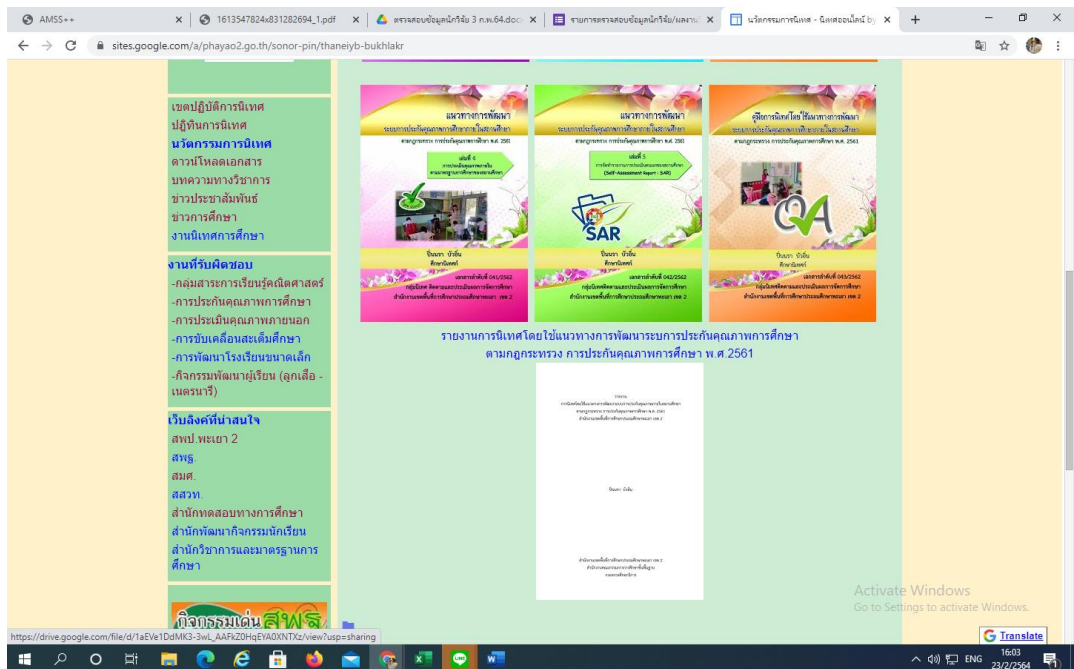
AMSS++
1613547824x831282694_1.pdf
ตรวจสอบข้อมูลนักวิจัย 3 ก.พ.64.doc
รายการตรวจสอบข้อมูลนักวิจัย/ผลงาน
นวัตกรรมการนิเทศ - นิเทศออนไลน์ by
sites.google.com/a/phayao2.go.th/sonor-pin/thaneiyb-bukhlakr

เขตปฏิบัติการนิเทศ
ปฏิทินการนิเทศ
นวัตกรรมการนิเทศ
ดาวน์โหลดเอกสาร
บทความทางวิชาการ
ข่าวประชาสัมพันธ์
ข่าวการศึกษา
งานนิเทศการศึกษา

งานที่รับผิดชอบ
-กลุ่มสาระการเรียนรู้คณิตศาสตร์
-การประกันคุณภาพการศึกษา
-การประเมินคุณภาพภายนอก
-การขับเคลื่อนสะเต็มศึกษา
-การพัฒนาโรงเรียนขนาดเล็ก
-กิจกรรมพัฒนาผู้เรียน (ลูกเสือ - เนตรนารี)

เว็บลิงค์ที่น่าสนใจ
สพป.พะเยา 2
สพฐ.
สมศ.
สสวท.
สำนักทดสอบทางการศึกษา
สำนักพัฒนากิจกรรมนักเรียน
สำนักวิชาการและมาตรฐานการศึกษา

กิจกรรมเด่น สพฐ

แนวทางการพัฒนา
ระบบการประกันคุณภาพการศึกษาภายในสถานศึกษา
ตามกฎกระทรวง การประกันคุณภาพการศึกษา พ.ศ. 2561
เล่มที่ 4
ปิ่นนรา บัวจีน
ศึกษานิเทศก์
เอกสารลำดับที่ 041/2562

แนวทางการพัฒนา
ระบบการประกันคุณภาพการศึกษาภายในสถานศึกษา
ตามกฎกระทรวง การประกันคุณภาพการศึกษา พ.ศ. 2561
เล่มที่ 5
(Self-Assessment Report : SAR)
SAR
ปิ่นนรา บัวจีน
ศึกษานิเทศก์
เอกสารลำดับที่ 042/2562

คู่มือการนิเทศโดยใช้แนวทางการพัฒนา
ระบบการประกันคุณภาพการศึกษาภายในสถานศึกษา
ตามกฎกระทรวง การประกันคุณภาพการศึกษา พ.ศ. 2561
QA
ปิ่นนรา บัวจีน
ศึกษานิเทศก์
เอกสารลำดับที่ 043/2562

รายงานการนิเทศโดยใช้แนวทางการพัฒนาระบบการประกันคุณภาพการศึกษา ตามกฎกระทรวง การประกันคุณภาพการศึกษา พ.ศ.2561

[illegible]

Activate Windows
Go to Settings to activate Windows.
Translate
https://drive.google.com/file/d/1aEVe1DdMK3-3wL_AAFkZ0HqEYA0XNTXz/view?usp=sharing
ENG 16:03 23/2/2564